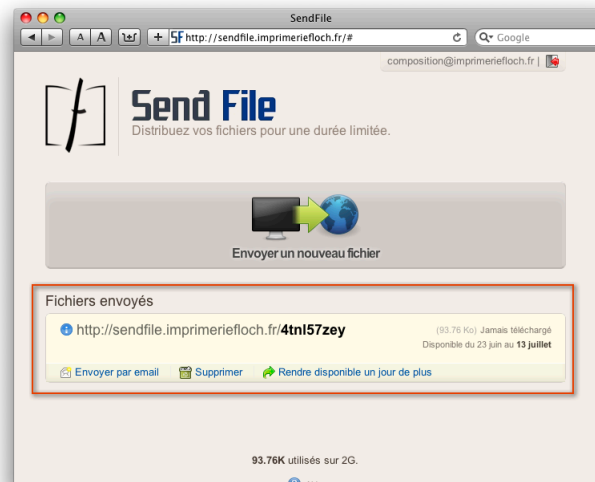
SendFile

A A

+ SF http://sendfile.imprimeriefloch.fr/#

Google

composition@imprimeriefloch.fr |

Send File

Distribuez vos fichiers pour une durée limitée.

Envoyer un nouveau fichier

Fichiers envoyés

http://sendfile.imprimeriefloch.fr/4tnl57zey

(93.76 Ko) Jamais téléchargé

Disponible du 23 juin au 13 juillet

Envoyer par email

Supprimer

Rendre disponible un jour de plus

93.76K utilisés sur 2G.